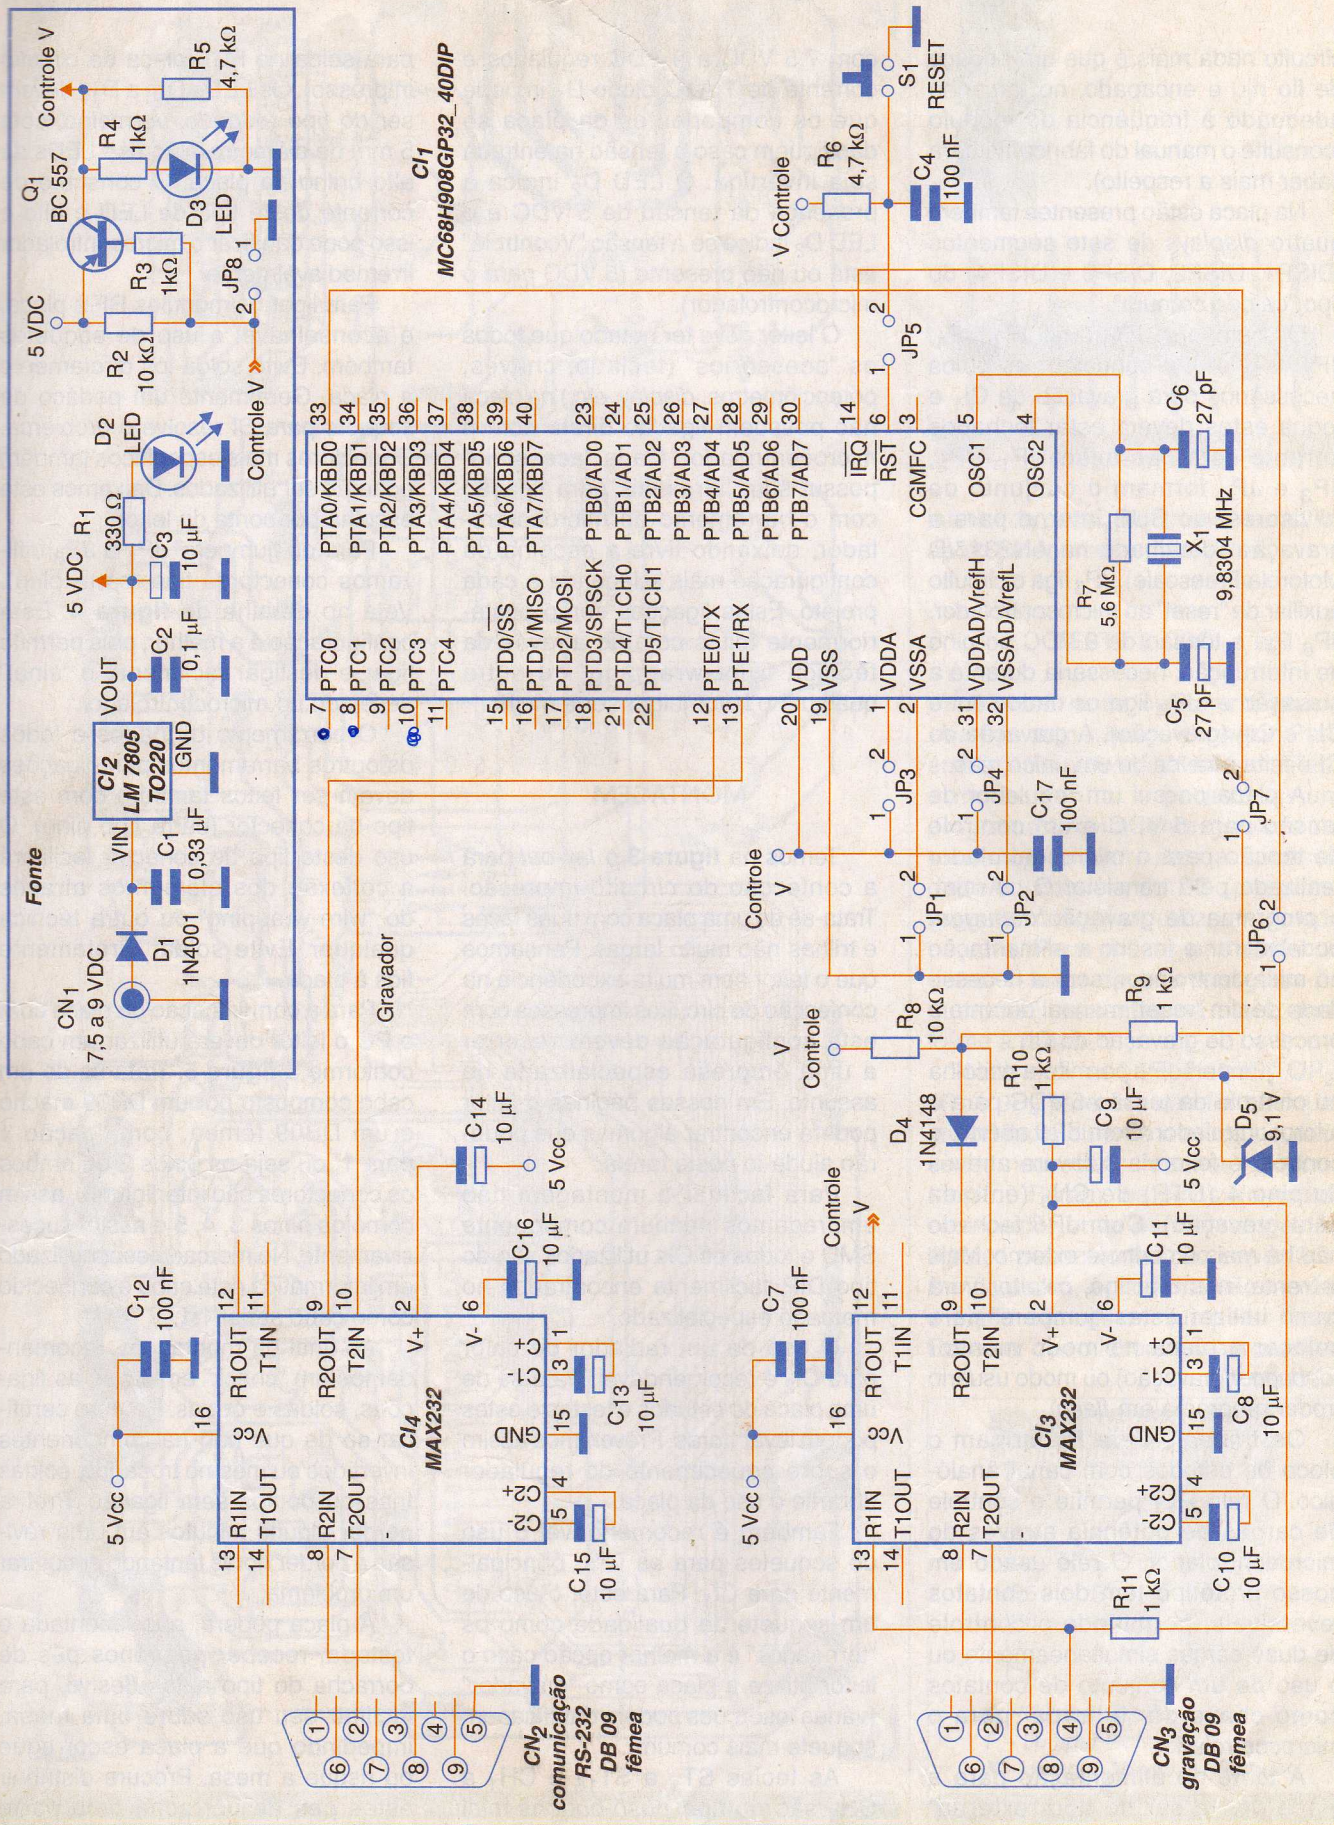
Fonte

CN1
7,5 a 9 VDC

D1
1N4001

C1
0,33 µF

VIN

CI2
LM 7805
TO220

GND

VOUT

C2
0,1 µF

5 VDC

C3
10 µF

R1
330 Ω

D2
LED

Controle V

R2
10 kΩ

5 VDC

JP8
1
2

R3
1kΩ

Q1
BC 557

R4
1kΩ

D3
LED

R5
4,7 kΩ

Controle V

Gravador

CI1
MC68H908GP32_40DIP

| | |
|---|---|
| 33 | PTA0/KBD0 |
| 34 | PTA1/KBD1 |
| 35 | PTA2/KBD2 |
| 36 | PTA3/KBD3 |
| 37 | PTA4/KBD4 |
| 38 | PTA5/KBD5 |
| 39 | PTA6/KBD6 |
| 40 | PTA7/KBD7 |
| 23 | PTB0/AD0 |
| 24 | PTB1/AD1 |
| 25 | PTB2/AD2 |
| 26 | PTB3/AD3 |
| 27 | PTB4/AD4 |
| 28 | PTB5/AD5 |
| 29 | PTB6/AD6 |
| 30 | PTB7/AD7 |
| 14 | $\overline{IRQ}$ |
| 6 | $\overline{RST}$ |
| 3 | CGMFC |
| 5 | OSC1 |
| 4 | OSC2 |
| 7 | PTC0 |
| 8 | PTC1 |
| 9 | PTC2 |
| 10 | PTC3 |
| 11 | PTC4 |
| 15 | PTD0/SS |
| 16 | PTD1/MISO |
| 17 | PTD2/MOSI |
| 18 | PTD3/SPSCK |
| 21 | PTD4/T1CH0 |
| 22 | PTD5/T1CH1 |
| 12 | PTE0/TX |
| 13 | PTE1/RX |
| 20 | VDD |
| 19 | VSS |
| 1 | VDDA |
| 2 | VSSA |
| 31 | VDDAD/VrefH |
| 32 | VSSAD/VrefL |

S1
RESET

R6
4,7 kΩ

C4
100 nF

V Controle

JP5
1
2

C6
27 pF

X1
9,8304 MHz

R7
5,6 MΩ

C5
27 pF

JP3
1
2

JP4
1
2

C17
100 nF

JP7
1
2

Controle V

JP1
1
2

JP2
1
2

JP6
1
2

R8
10 kΩ

V Controle

R9
1 kΩ

R10
1 kΩ

D4
1N4148

C9
10 µF

5 Vcc

D5
9,1 V

C14
10 µF

5 Vcc

C16
10 µF

Controle V

C12
100 nF

CI4
MAX232

12 R1OUT
11 T1IN
9 R2OUT
10 T2IN
2 V+
6 V-
1 C1+
3 C1-
15 GND
4 C2+
5 C2-
16 Vcc
13 R1IN
14 T1OUT
8 R2IN
7 T2OUT

5 Vcc

C13
10 µF

C15
10 µF

C7
100 nF

CI3
MAX232

12 R1OUT
11 T1IN
9 R2OUT
10 T2IN
2 V+
6 V-
1 C1+
3 C1-
15 GND
4 C2+
5 C2-
16 Vcc
13 R1IN
14 T1OUT
8 R2IN
7 T2OUT

5 Vcc

C11
10 µF

C8
10 µF

C10
10 µF

R11
1 kΩ

1 2 3 4 5
6 7 8 9

CN2
comunicação
RS-232
DB 09
fêmea

1 2 3 4 5
6 7 8 9

CN3
gravação
DB 09
fêmea